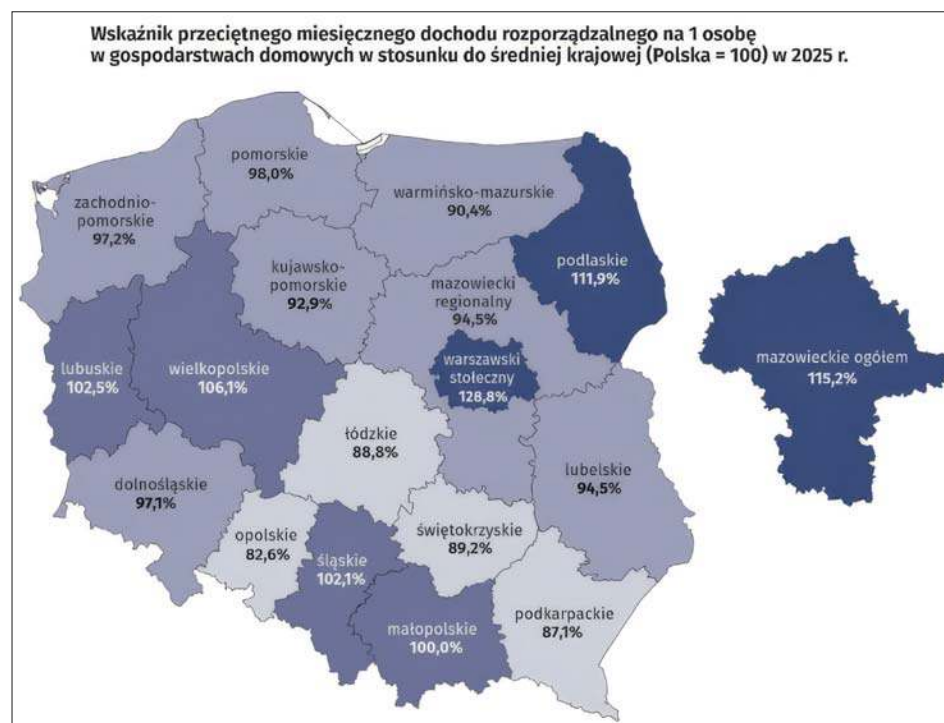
Wskaźnik przeciętnego miesięcznego dochodu rozporządzalnego na 1 osobę w gospodarstwach domowych w stosunku do średniej krajowej (Polska = 100) w 2025 r.

pomorskie
98,0%

warmińsko-mazurskie
90,4%

zachodnio-pomorskie
97,2%

podlaskie
111,9%

kujawsko-pomorskie
92,9%

mazowiecki regionalny
94,5%

mazowieckie ogółem
115,2%

lubuskie
102,5%

wielkopolskie
106,1%

warszawski stołeczny
128,8%

łódzkie
88,8%

lubelskie
94,5%

dolnośląskie
97,1%

opolskie
82,6%

śląskie
102,1%

świętokrzyskie
89,2%

podkarpackie
87,1%

małopolskie
100,0%